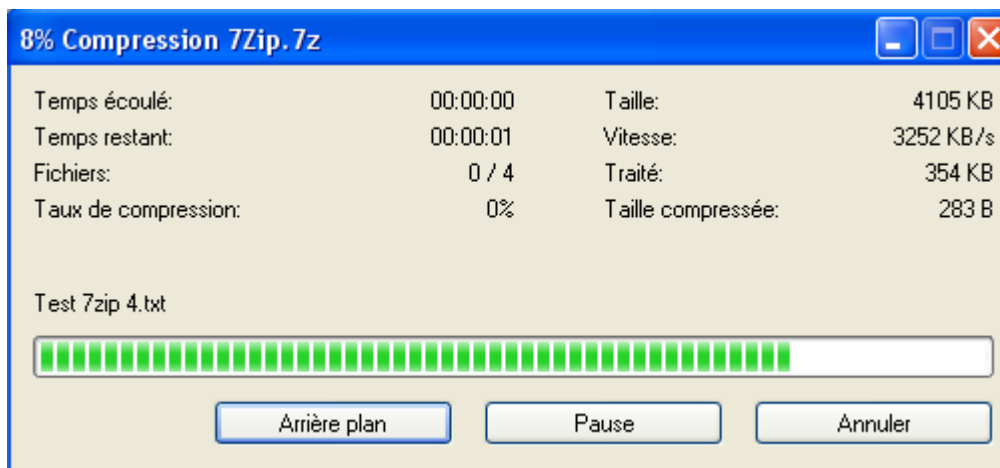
8% Compression 7Zip.7z

| | | | |
|---|---|---|---|
| Temps écoulé: | 00:00:00 | Taille: | 4105 KB |
| Temps restant: | 00:00:01 | Vitesse: | 3252 KB/s |
| Fichiers: | 0 / 4 | Traité: | 354 KB |
| Taux de compression: | 0% | Taille compressée: | 283 B |

Test 7zip 4.txt

Arrière plan
Pause
Annuler